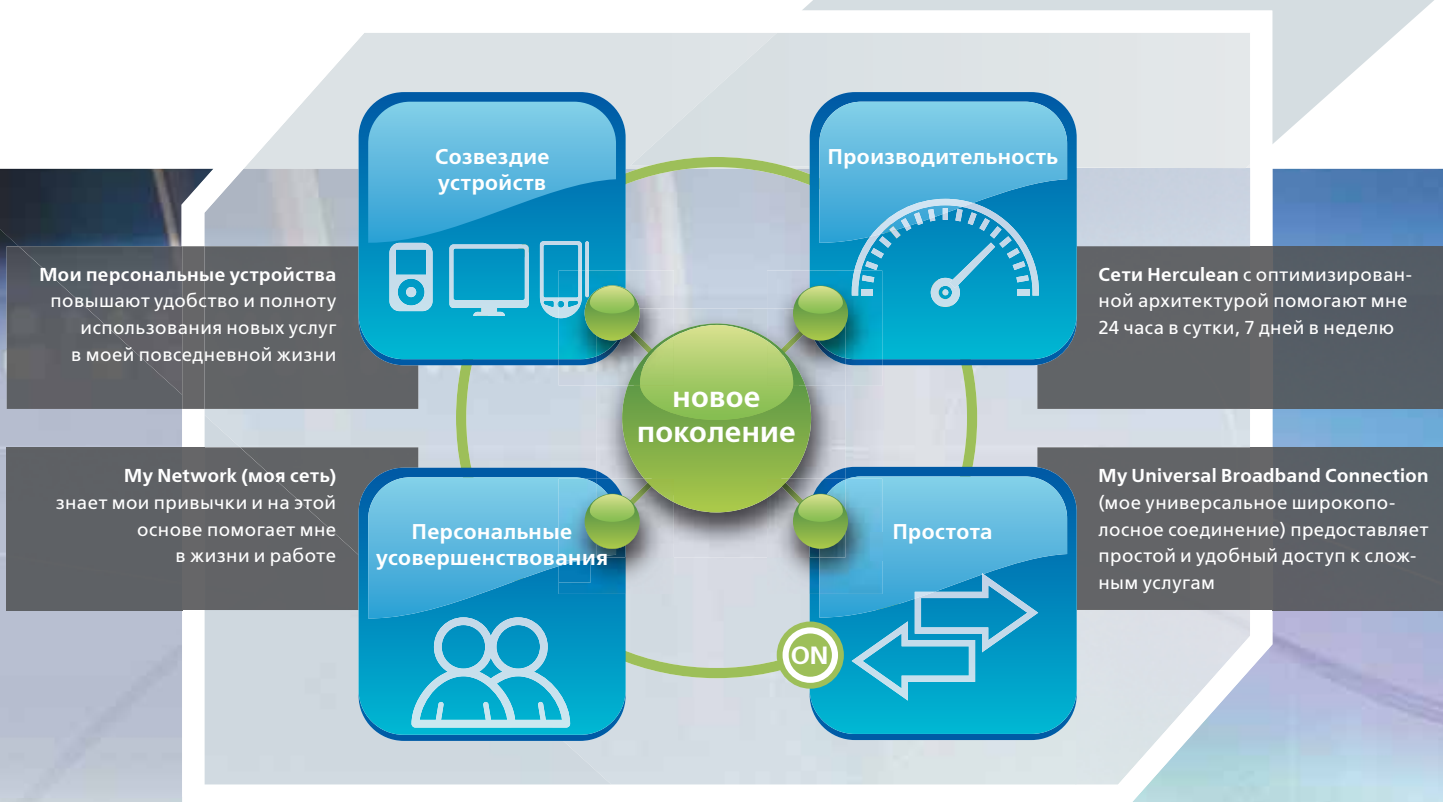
Мои персональные устройства повышают удобство и полноту использования новых услуг в моей повседневной жизни

Созвездие устройств

Производительность

Сети Herculean с оптимизированной архитектурой помогают мне 24 часа в сутки, 7 дней в неделю

новое поколение

My Network (моя сеть) знает мои привычки и на этой основе помогает мне в жизни и работе

Персональные усовершенствования

Простота

ON

My Universal Broadband Connection (мое универсальное широкополосное соединение) предоставляет простой и удобный доступ к сложным услугам